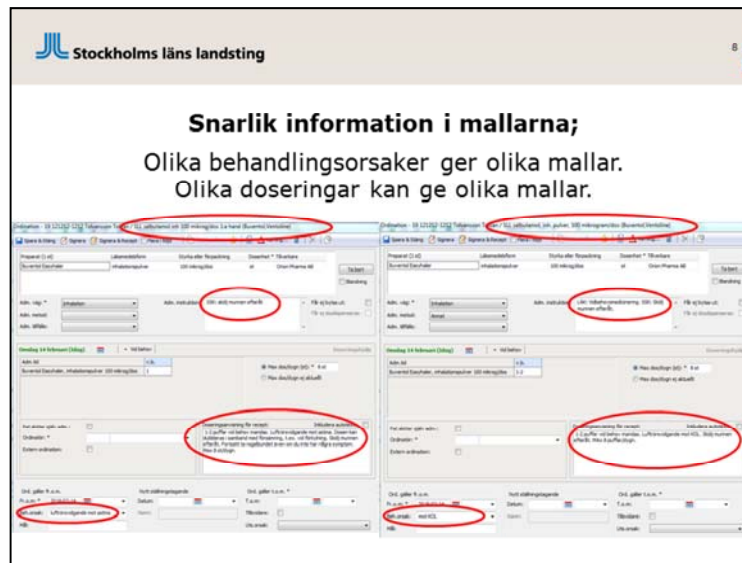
Stockholms läns landsting

8

Snarlik information i mallarna;

Olika behandlingsorsaker ger olika mallar.
Olika doseringar kan ge olika mallar.

Ordination - 19 121212-1212 Tolvansson Tolvan / SLL salbutamol inh 100 mikrogram/dos 1-a hand (Buventol Easyhaler)

Spara & Stäng | Signera | Signera & Recept | Pannor | Pdf

| Preparat (1 st) | Läkemedelsform | Styrka eller förpackning | Dosenhet * Tillverkare |
|---|---|---|---|
| Buventol Easyhaler | Inhalationspulver | 100 mikrog/dos | st Orion Pharma AB |

Adm. väg: * Inhalation
Adm. metod:
Adm. tillfälle:
Adm. instruktion: 100 / dos| numen efterår.
Får ej bytas ut:
Blandning

Onsdag 14 februari (idag) | Vid behov

Adm. tid
Buventol Easyhaler, inhalationspulver 100 mikrog/dos 1

Max dos/dygn (st): * 8 st
Max dos/dygn ej aktuellt

Doseringsanvisning för recept:
1-2 puffar vid behov mot andnöd. Luftrörsvidgande mot astma. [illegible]

Ord. gäller fr.o.m.
Behandlingsorsak: Luftrörsvidgande mot astma
Ord. gäller t.o.m.:
Tillsvidare

Ordination - 19 121212-1212 Tolvansson Tolvan / SLL salbutamol inh. pulver, 100 mikrogram/dos (Buventol Easyhaler)

Spara & Stäng | Signera | Signera & Recept | Pannor | Pdf

| Preparat (1 st) | Läkemedelsform | Styrka eller förpackning | Dosenhet * Tillverkare |
|---|---|---|---|
| Buventol Easyhaler | Inhalationspulver | 100 mikrog/dos | st Orion Pharma AB |

Adm. väg: * Inhalation
Adm. metod: Annat
Adm. tillfälle:
Adm. instruktion: Likt: Inhalera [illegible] 100/ Skölj munnen efteråt.
Får ej bytas ut:
Blandning

Onsdag 14 februari (idag) | Vid behov

Adm. tid
Buventol Easyhaler, inhalationspulver 100 mikrog/dos 1-2

Max dos/dygn (st): * 8 st
Max dos/dygn ej aktuellt

Doseringsanvisning för recept:
1-2 puffar vid behov mandas. Luftrörsvidgande mot KOL. Skölj munnen efteråt. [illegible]

Ord. gäller fr.o.m.
Behandlingsorsak: mot KOL
Ord. gäller t.o.m.:
Tillsvidare